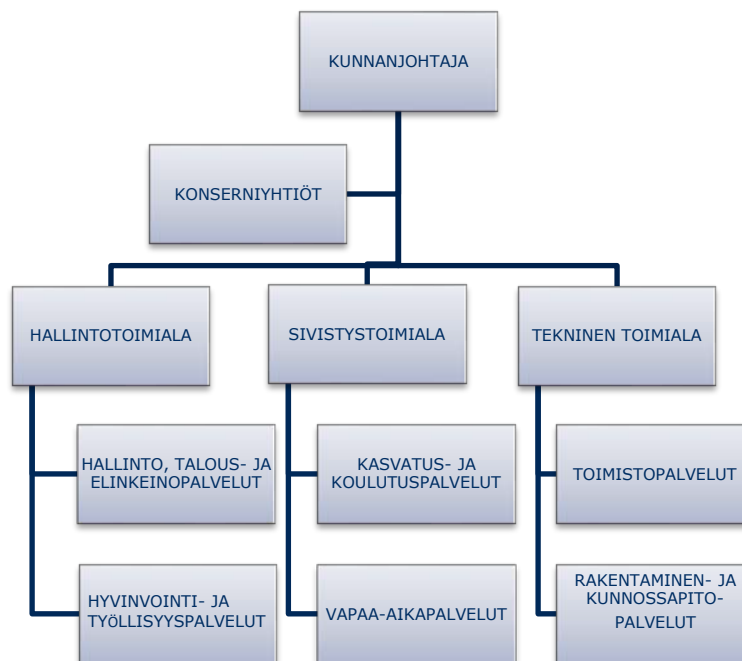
KUNNANJOHTAJA

KONSERNIYHTIÖT

HALLINTOTOIMIALA

SIVISTYSTOIMIALA

TEKNINEN TOIMIALA

HALLINTO, TALOUS- JA ELINKEINOPALVELUT

HYVINVOINTI- JA TYÖLLISYYSPALVELUT

KASVATUS- JA KOULUTUSPALVELUT

VAPAA-AIKAPALVELUT

TOIMISTOPALVELUT

RAKENTAMINEN- JA KUNNOSSAPITO-PALVELUT